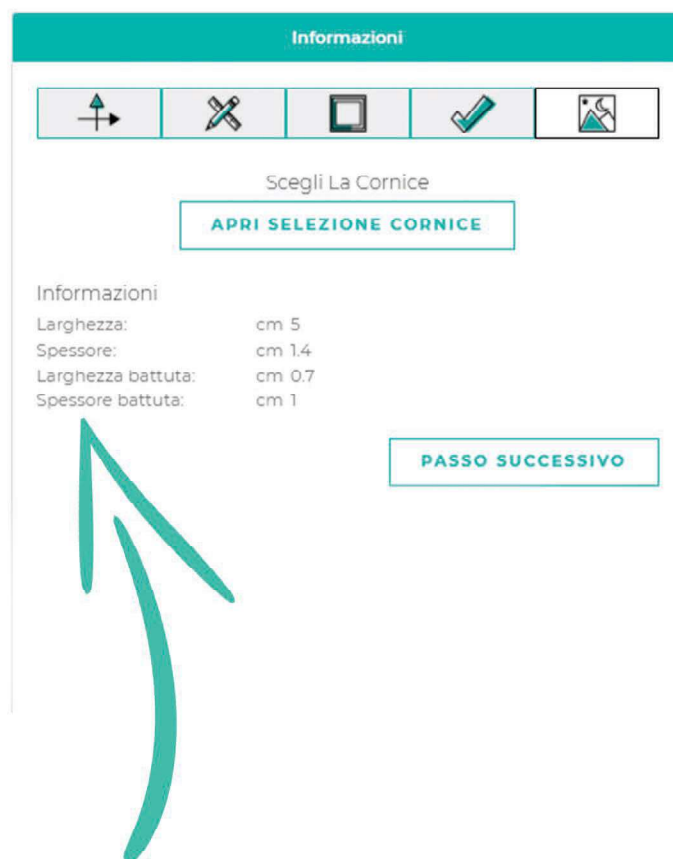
Informazioni

Scegli La Cornice

APRI SELEZIONE CORNICE

Informazioni

| | |
|---|---|
| Larghezza: | cm 5 |
| Spessore: | cm 1.4 |
| Larghezza battuta: | cm 0.7 |
| Spessore battuta: | cm 1 |

PASSO SUCCESSIVO